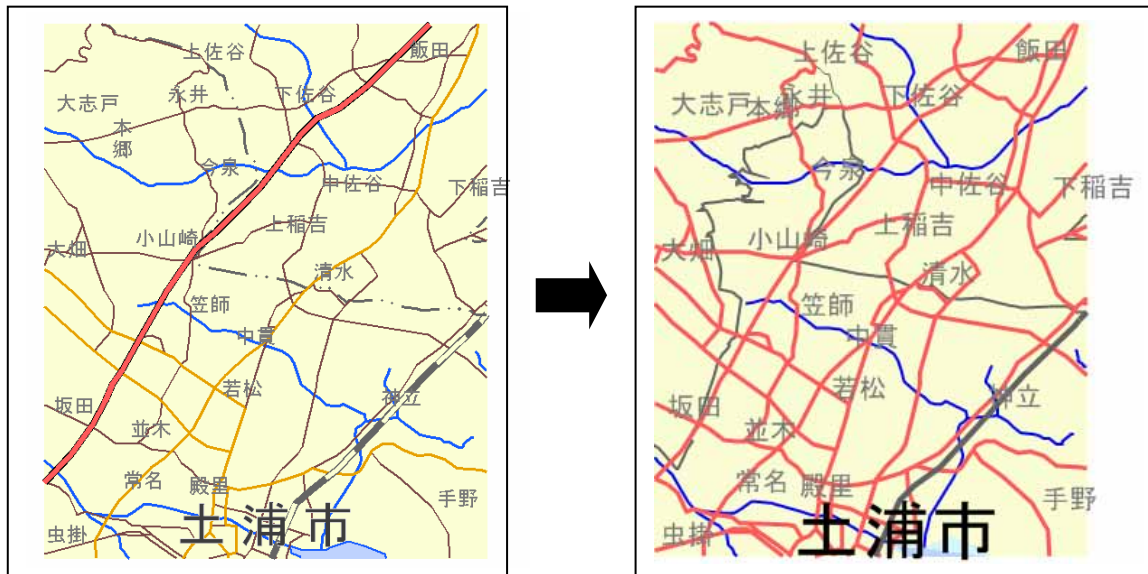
上佐谷
飯田
大志戸
永井
下佐谷
本郷
今泉
中佐谷
下稲吉
大畑
小山崎
上稲吉
清水
笠師
中貫
若松
神立
坂田
並木
常名
殿里
手野
虫掛
土浦市

上佐谷
飯田
大志戸
本郷
永井
下佐谷
今泉
中佐谷
下稲吉
大畑
小山崎
上稲吉
清水
笠師
中貫
若松
神立
坂田
並木
常名
殿里
手野
虫掛
土浦市